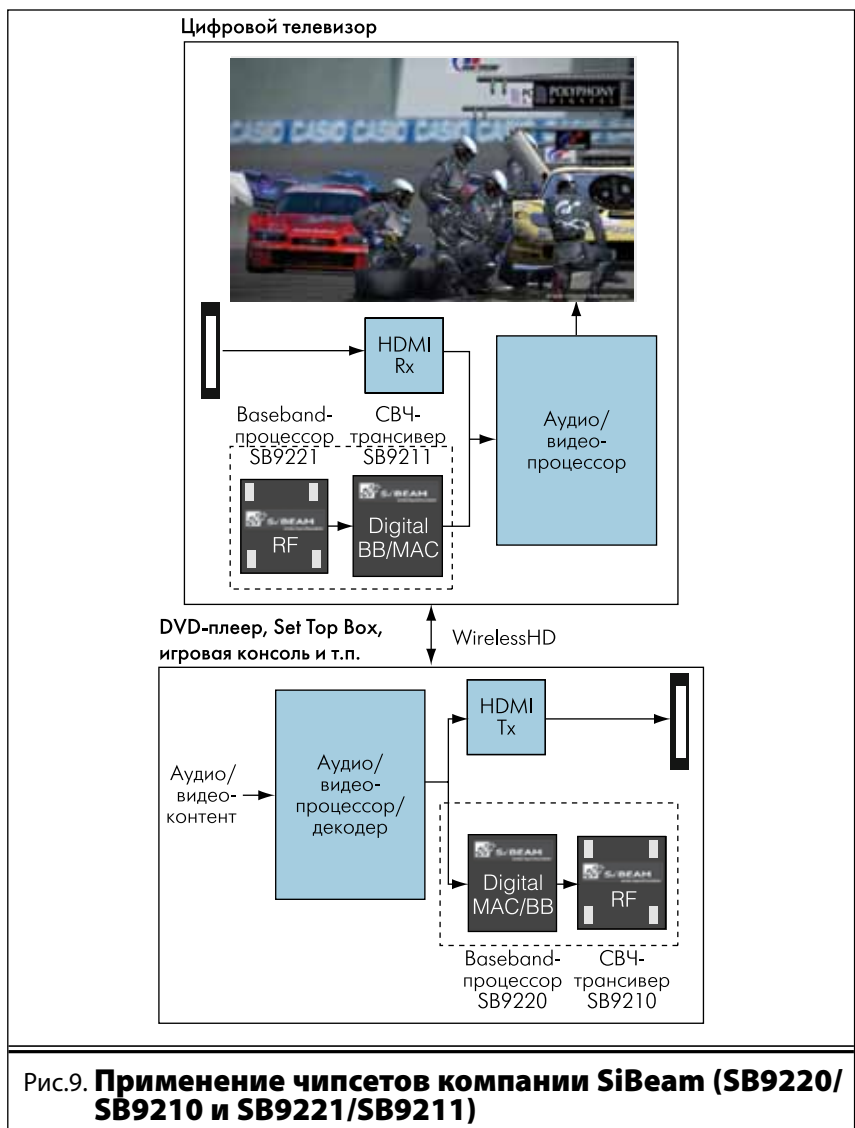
Цифровой телевизор

CASIO CASIO CASIO CASIO

POLYPHONY

HDMI Rx

Аудио/ видео- процессор

Baseband- процессор SB9221

СВЧ- трансивер SB9211

SiBEAM

RF

SiBEAM

Digital BB/MAC

DVD-плеер, Set Top Box, игровая консоль и т.п.

WirelessHD

Аудио/ видео- контент

Аудио/ видео- процессор/ декодер

HDMI Tx

SiBEAM

Digital MAC/BB

SiBEAM

RF

Baseband- процессор SB9220

СВЧ- трансивер SB9210

Рис.9. Применение чипсетов компании SiBeam (SB9220/ SB9210 и SB9221/SB9211)